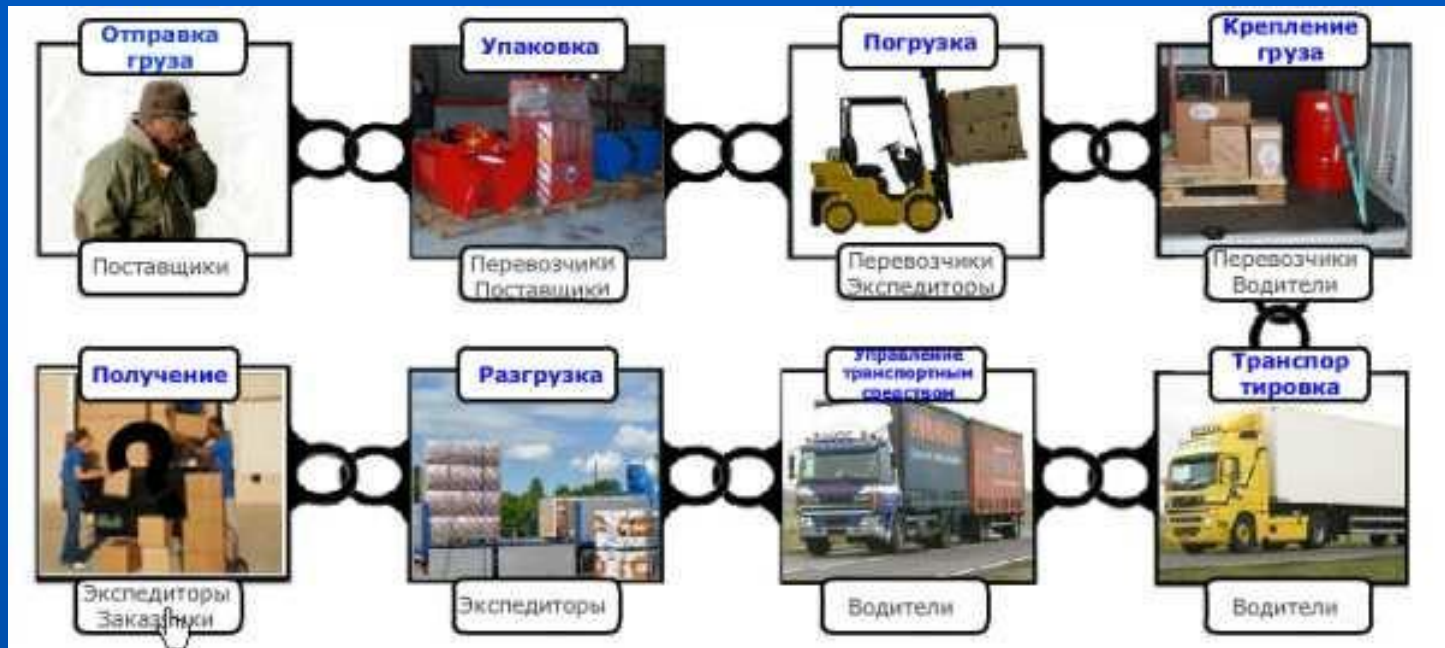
Отправка груза

Поставщики

Упаковка

Перевозчики Поставщики

Погрузка

Перевозчики Экспедиторы

Крепление груза

Перевозчики Водители

Получение

Экспедиторы Заказчики

Разгрузка

Экспедиторы

Управление транспортным средством

Водители

Транспортировка

Водители